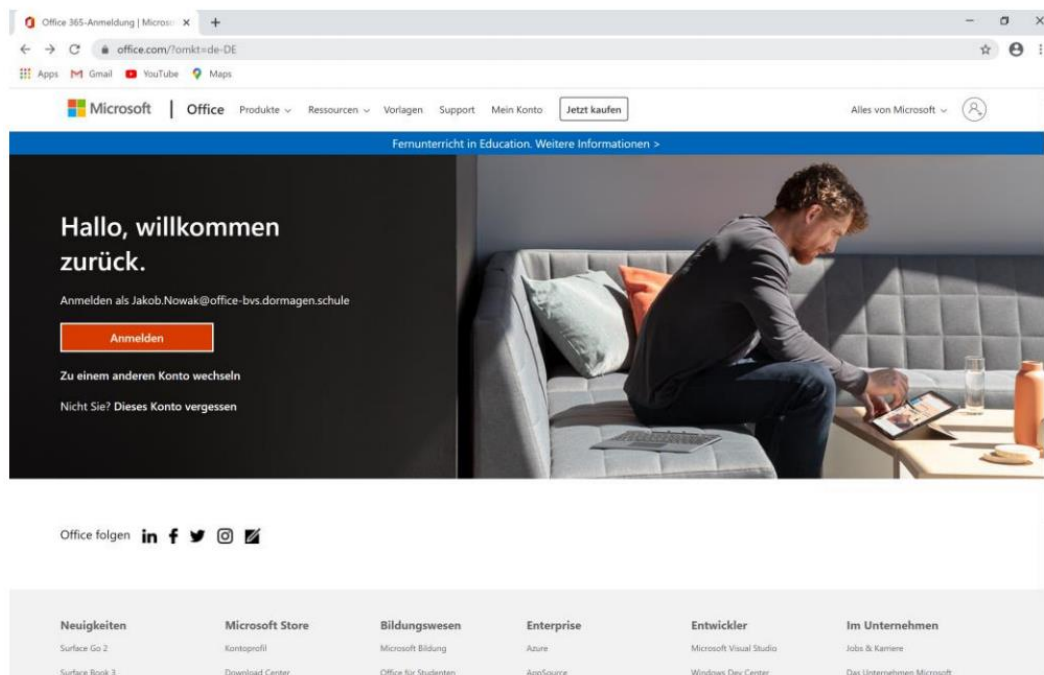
Office 365-Anmeldung | Microso ×  +

office.com/?omkt=de-DE

Apps Gmail YouTube Maps

Microsoft | Office Produkte ⌄ Ressourcen ⌄ Vorlagen Support Mein Konto Jetzt kaufen Alles von Microsoft ⌄

Fernunterricht in Education. Weitere Informationen >

Hallo, willkommen zurück.

Anmelden als Jakob.Nowak@office-bvs.dormagen.schule

Anmelden

Zu einem anderen Konto wechseln

Nicht Sie? Dieses Konto vergessen

Office folgen

| Neuigkeiten | Microsoft Store | Bildungswesen | Enterprise | Entwickler | Im Unternehmen |
|---|---|---|---|---|---|
| Surface Go 2 | Kontoprofil | Microsoft Bildung | Azure | Microsoft Visual Studio | Jobs & Karriere |
| Surface Book 3 | Download Center | Office für Studenten | AppSource | Windows Dev Center | Das Unternehmen Microsoft |